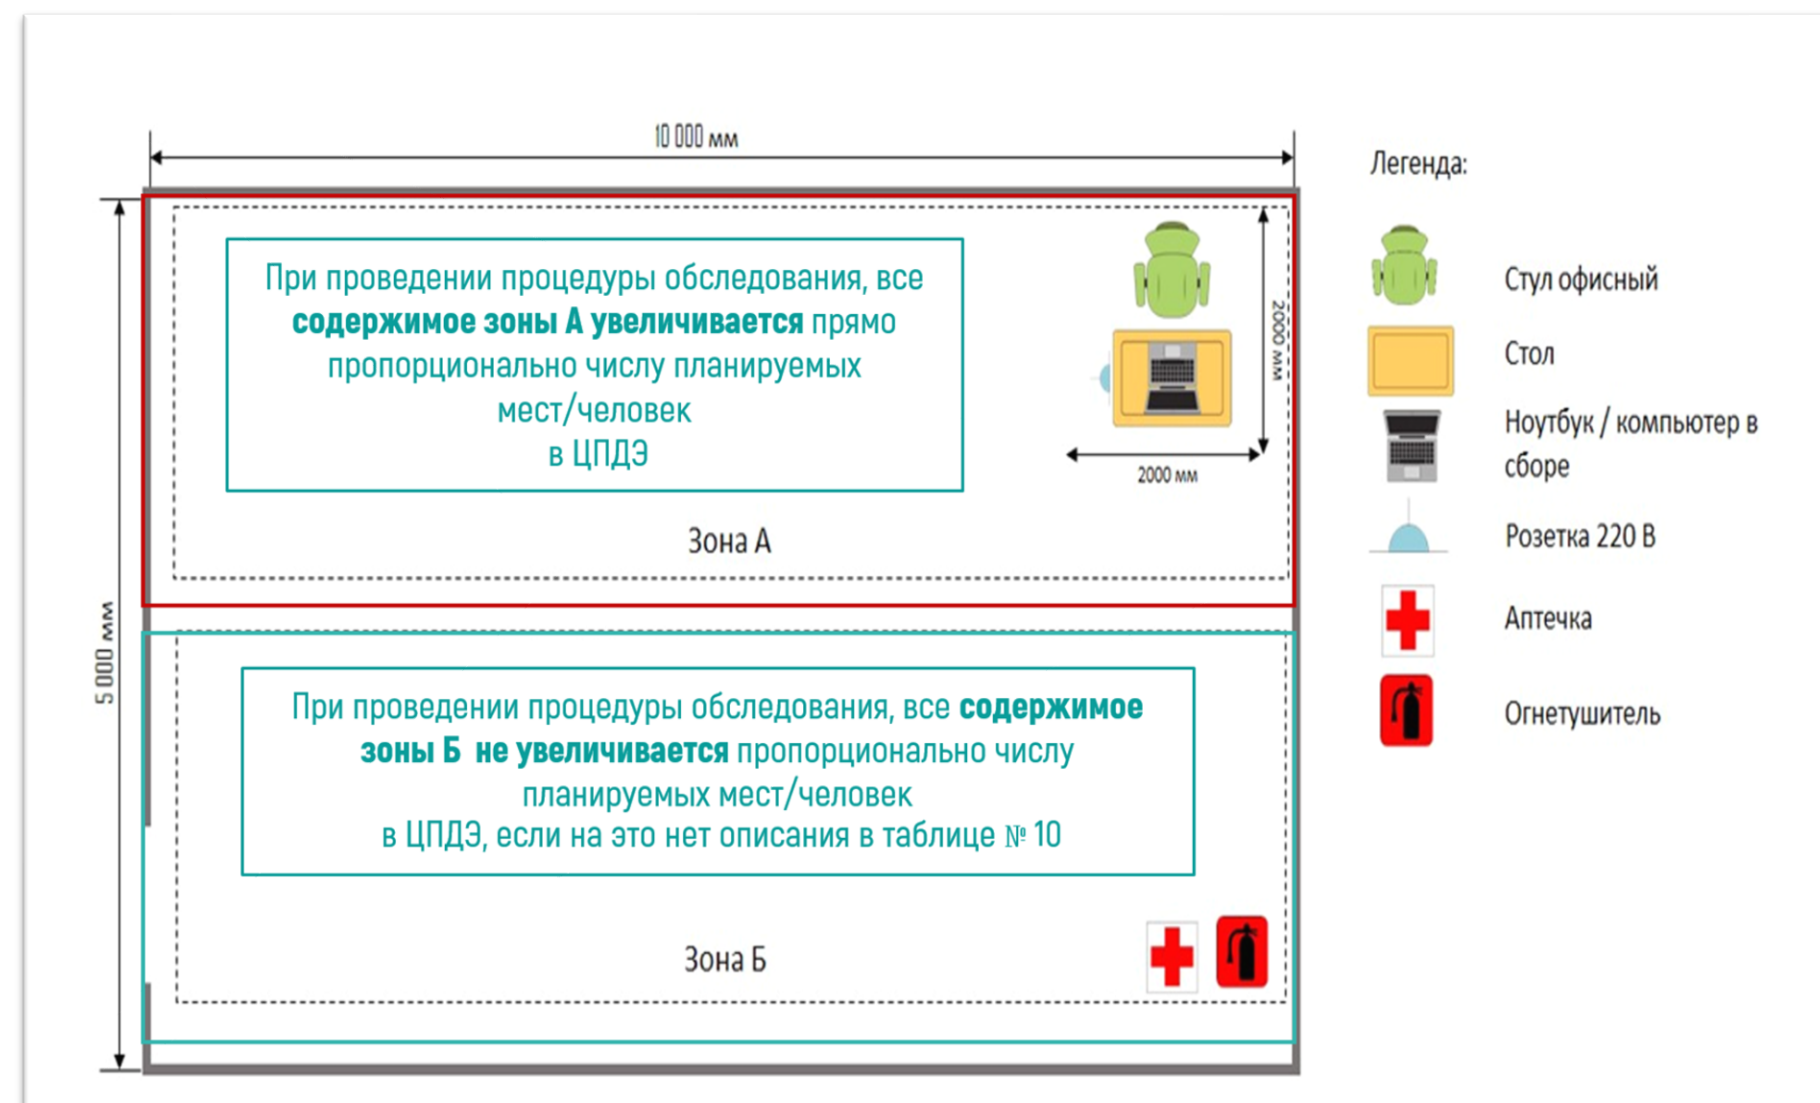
10 000 мм

5 000 мм

При проведении процедуры обследования, все **содержимое зоны А увеличивается** прямо пропорционально числу планируемых мест/человек в ЦПДЭ

2000 мм

2000 мм

Зона А

При проведении процедуры обследования, все **содержимое зоны Б не увеличивается** пропорционально числу планируемых мест/человек в ЦПДЭ, если на это нет описания в таблице № 10

Зона Б

Легенда:

Стул офисный

Стол

Ноутбук / компьютер в сборе

Розетка 220 В

Аптечка

Огнетушитель